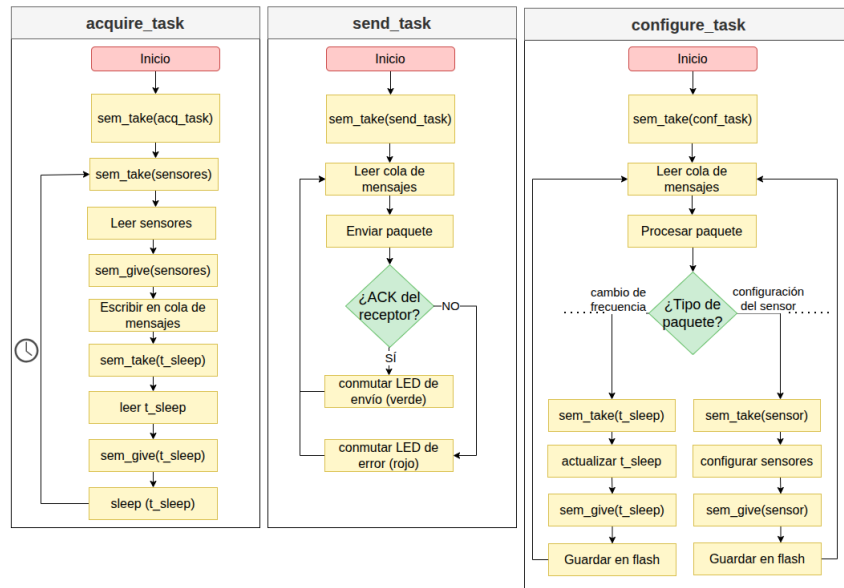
acquire_task

Inicio

sem_take(acq_task)

sem_take(sensores)

Leer sensores

sem_give(sensores)

Escribir en cola de mensajes

sem_take(t_sleep)

leer t_sleep

sem_give(t_sleep)

sleep (t_sleep)

send_task

Inicio

sem_take(send_task)

Leer cola de mensajes

Enviar paquete

¿ACK del receptor?

NO

SÍ

conmutar LED de envío (verde)

conmutar LED de error (rojo)

configure_task

Inicio

sem_take(conf_task)

Leer cola de mensajes

Procesar paquete

cambio de frecuencia

¿Tipo de paquete?

configuración del sensor

sem_take(t_sleep)

actualizar t_sleep

sem_give(t_sleep)

Guardar en flash

sem_take(sensor)

configurar sensores

sem_give(sensor)

Guardar en flash